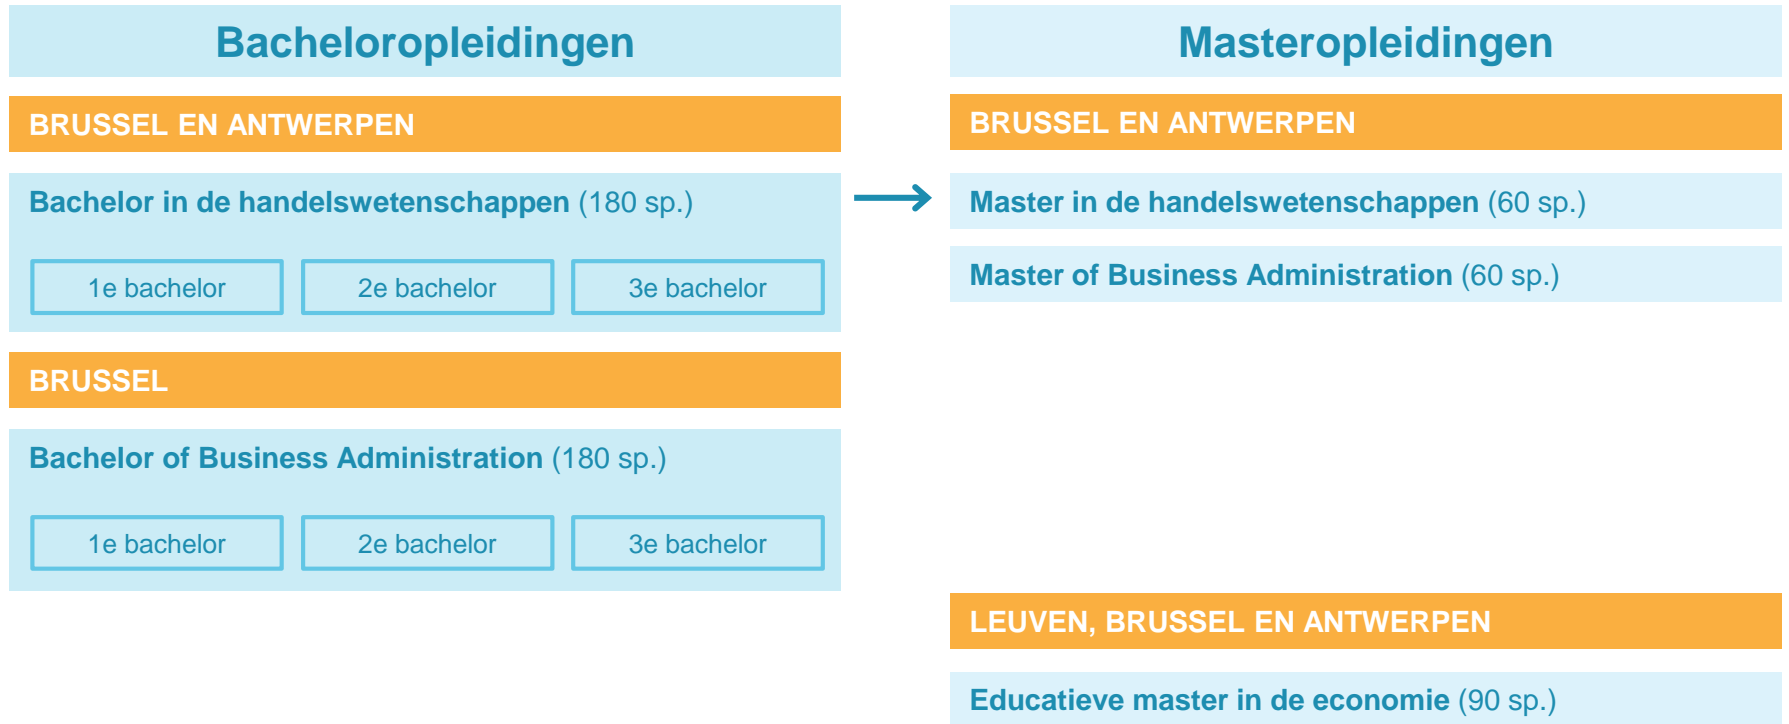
Bacheloropleidingen

BRUSSEL EN ANTWERPEN

Bachelor in de handelswetenschappen (180 sp.)

1e bachelor

2e bachelor

3e bachelor

BRUSSEL

Bachelor of Business Administration (180 sp.)

1e bachelor

2e bachelor

3e bachelor

Masteropleidingen

BRUSSEL EN ANTWERPEN

Master in de handelswetenschappen (60 sp.)

Master of Business Administration (60 sp.)

LEUVEN, BRUSSEL EN ANTWERPEN

Educatieve master in de economie (90 sp.)